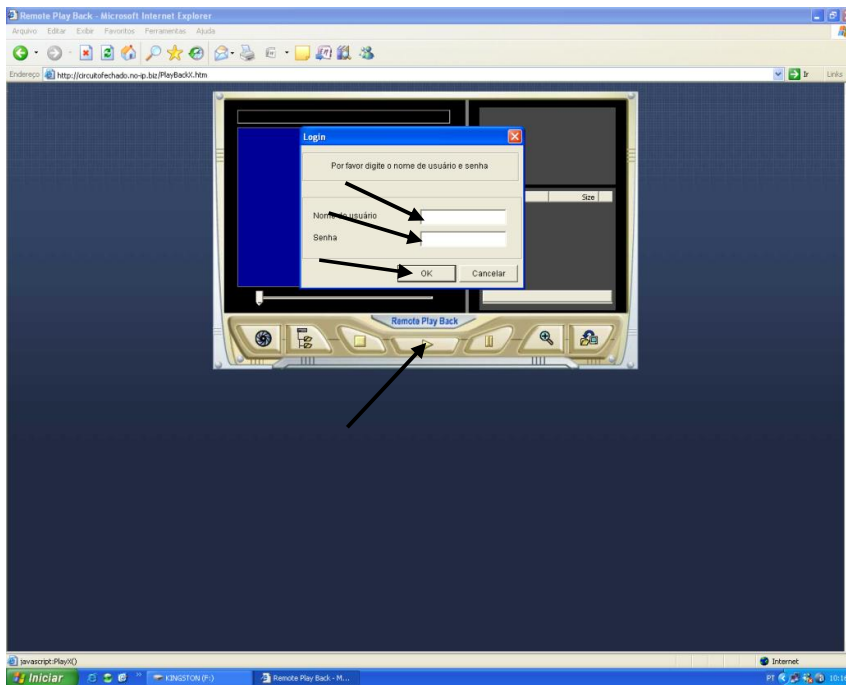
Remote Play Back - Microsoft Internet Explorer

Arquivo Editar Exibir Favoritos Ferramentas Ajuda

Endereço http://circuitofechado.no-ip.biz/PlayBackX.htm

Ir Links

Login

Por favor digite o nome de usuário e senha

Nome de usuário

Senha

OK Cancelar

Size

Remote Play Back

javascript:PlayX()

Internet

Iniciar

KINGSTON (F:)

Remote Play Back - M...

PT 10:1